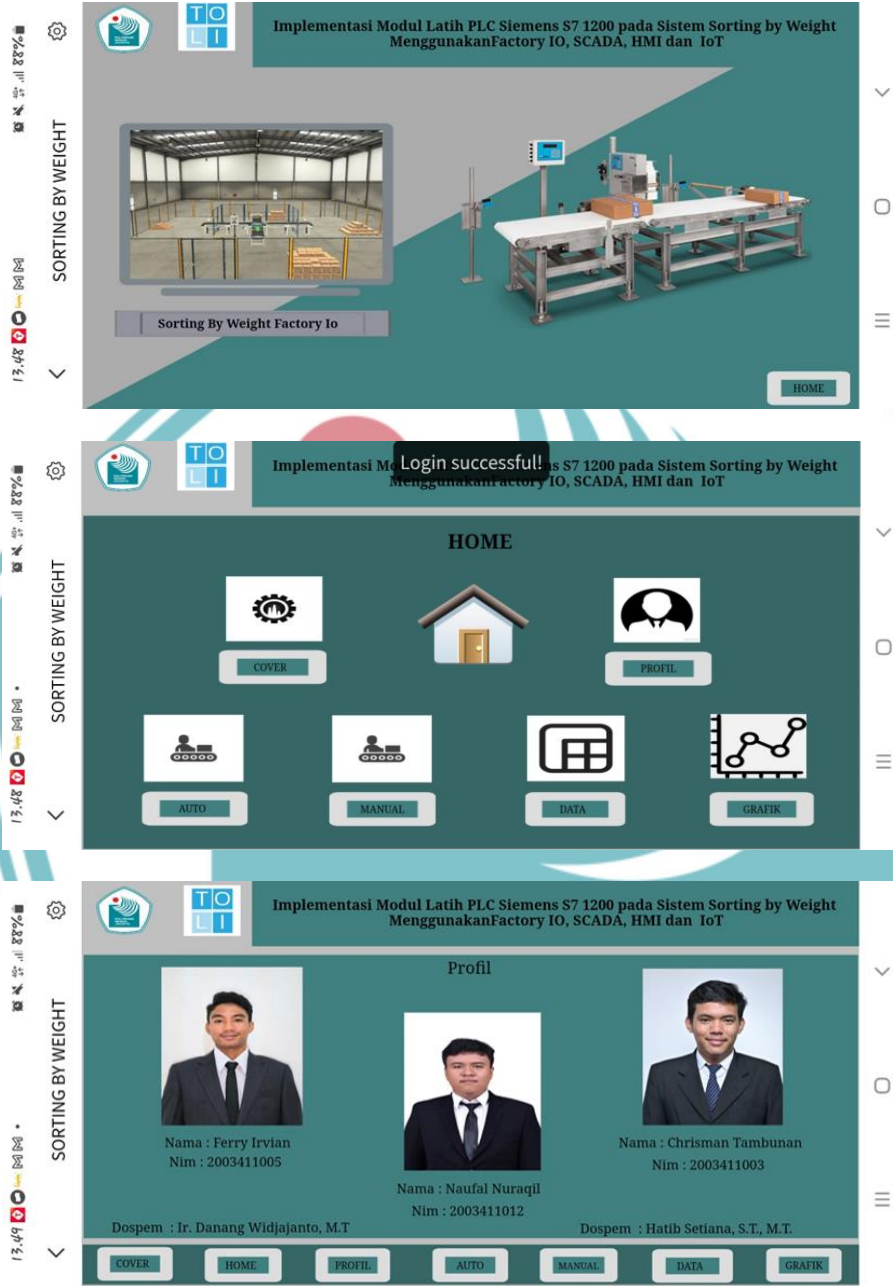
13.48 88%

SORTING BY WEIGHT

T O
L I

Implementasi Modul Latih PLC Siemens S7 1200 pada Sistem Sorting by Weight MenggunakanFactory IO, SCADA, HMI dan IoT

Sorting By Weight Factory Io

HOME

13.48 88%

SORTING BY WEIGHT

T O
L I

Implementasi Mo Login successful! s S7 1200 pada Sistem Sorting by Weight MenggunakanFactory IO, SCADA, HMI dan IoT

HOME

COVER

PROFIL

AUTO

MANUAL

DATA

GRAFIK

13.49 88%

SORTING BY WEIGHT

T O
L I

Implementasi Modul Latih PLC Siemens S7 1200 pada Sistem Sorting by Weight MenggunakanFactory IO, SCADA, HMI dan IoT

Profil

Nama : Ferry Irvian
Nim : 2003411005

Nama : Naufal Nuraqil
Nim : 2003411012

Nama : Chrisman Tambunan
Nim : 2003411003

Dospem : Ir. Danang Widjajanto, M.T

Dospem : Hatib Setiana, S.T., M.T.

COVER HOME PROFIL AUTO MANUAL DATA GRAFIK